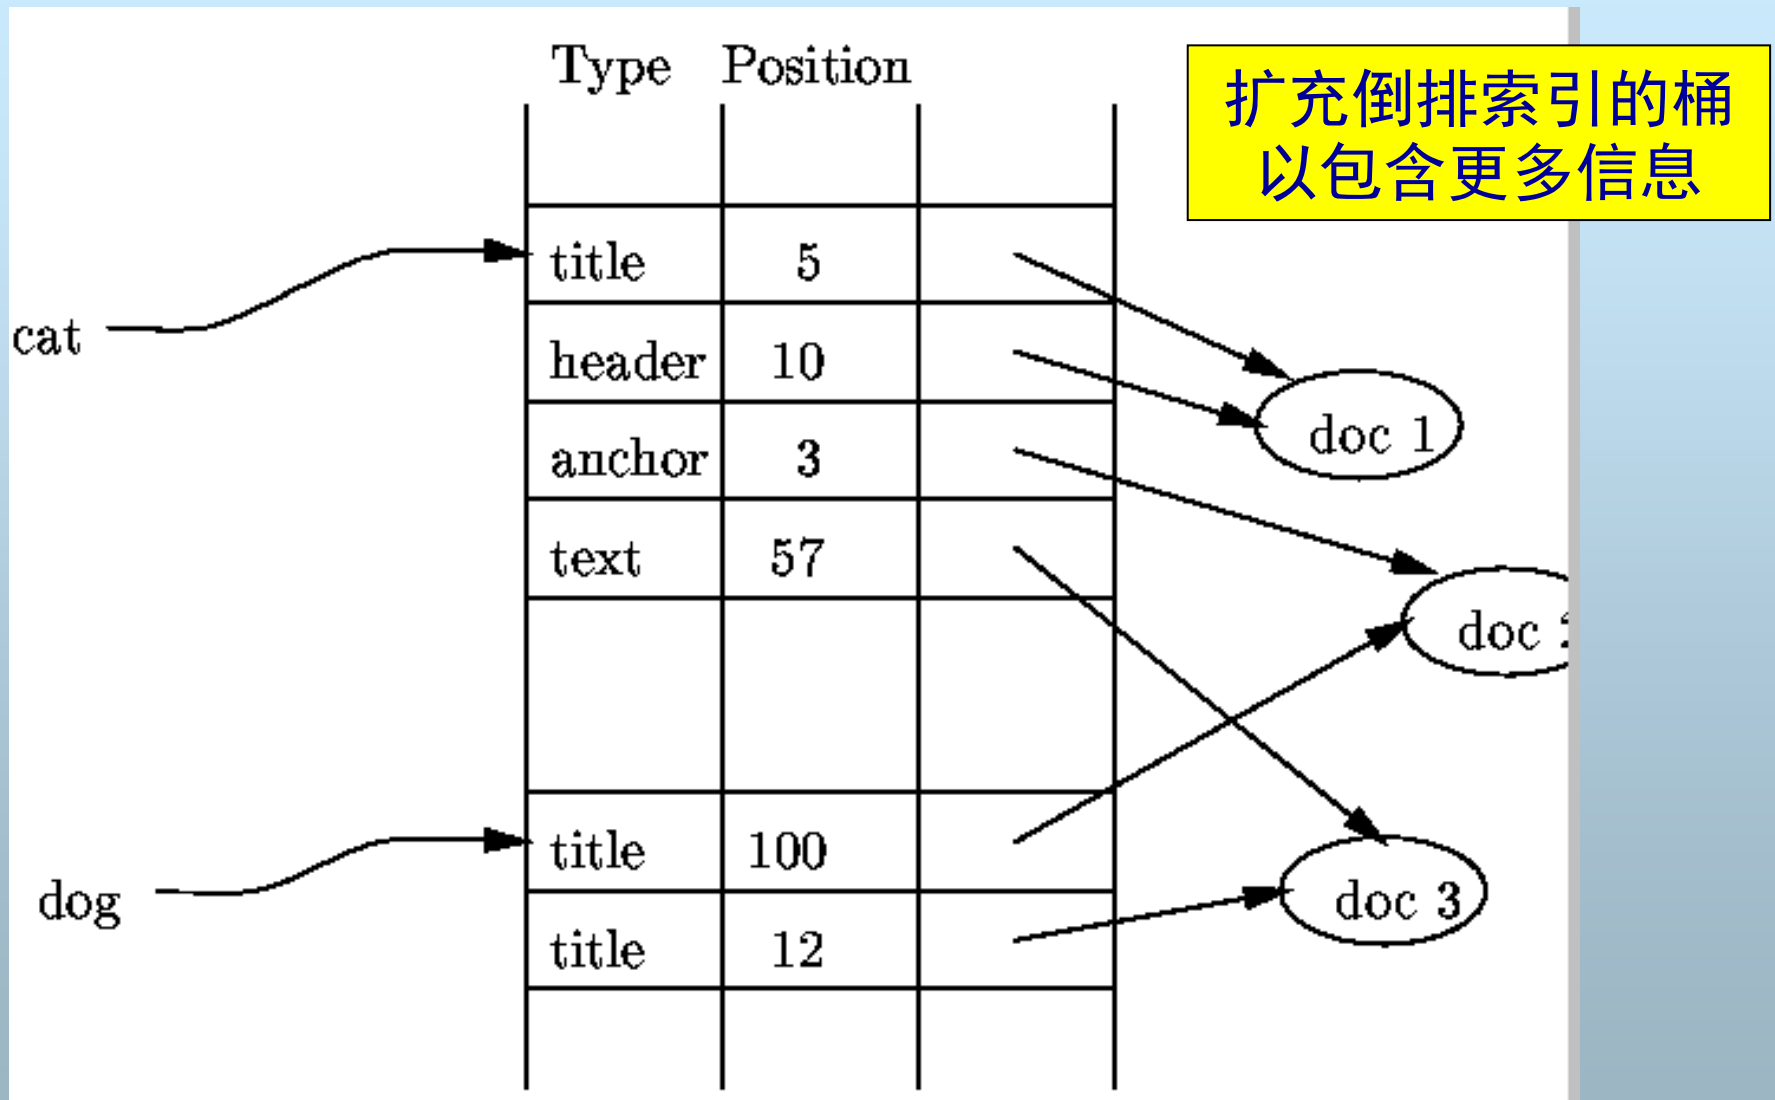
扩充倒排索引的桶
以包含更多信息

| Type | Position | |
|---|---|---|
| | | |
| title | 5 | |
| header | 10 | |
| anchor | 3 | |
| text | 57 | |
| | | |
| title | 100 | |
| title | 12 | |
| | | |

cat

dog

doc 1

doc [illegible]

doc 3